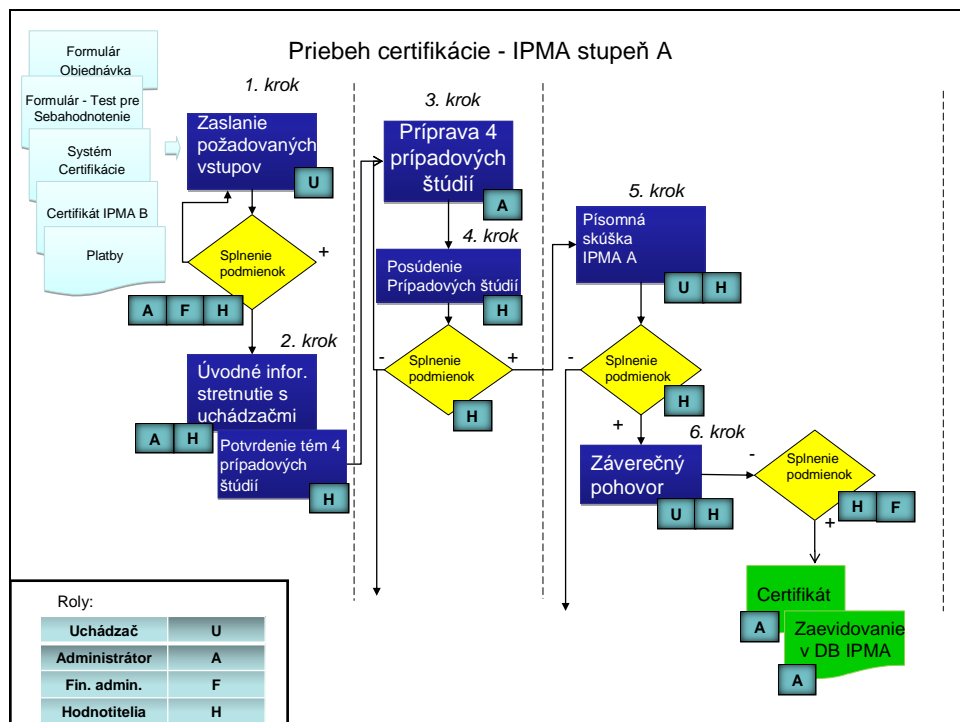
Formulár Objednávka

Formulár - Test pre Sebahodnotenie

Systém Certifikácie

Certifikát IPMA B

Platby

Priebeh certifikácie - IPMA stupeň A

1. krok

Zaslanie požadovaných vstupov

U

Splnenie podmienok

+

A F H

2. krok

Úvodné infor. stretnutie s uchádzačmi

A H

Potvrdenie tém 4 prípadových štúdií

H

3. krok

Príprava 4 prípadových štúdií

A

4. krok

Posúdenie Prípadových štúdií

H

-

Splnenie podmienok

+

H

5. krok

Písomná skúška IPMA A

U H

-

Splnenie podmienok

H

+

6. krok

Záverečný pohovor

U H

-

Splnenie podmienok

H F

+

Certifikát

A

Zaevidovanie v DB IPMA

A

Roly:

| Uchádzač | U |
|---|---|
| Administrátor | A |
| Fin. admin. | F |
| Hodnotitelia | H |